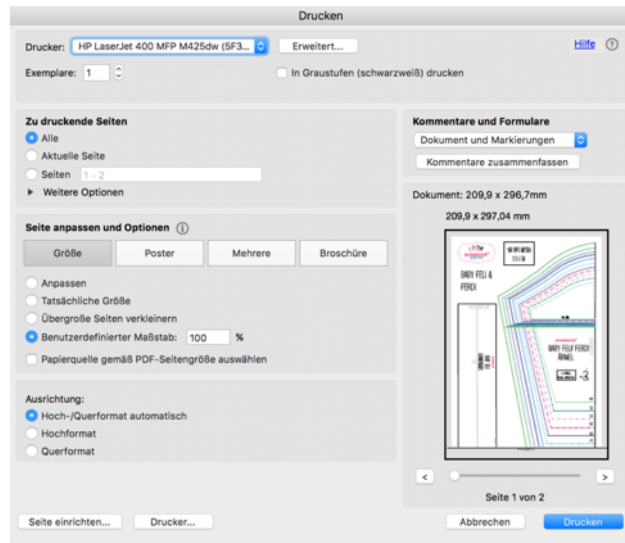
Drucken

Drucker: HP LaserJet 400 MFP M425dw (5F3...
Erweitert...
Hilfe
Exemplare: 1
In Graustufen (schwarzweiß) drucken

Zu druckende Seiten
Alle
Aktuelle Seite
Seiten 1 - 2
▸ Weitere Optionen

Seite anpassen und Optionen
Größe
Poster
Mehrere
Broschüre
Anpassen
Tatsächliche Größe
Übergroße Seiten verkleinern
Benutzerdefinierter Maßstab: 100 %
Papierquelle gemäß PDF-Seitengröße auswählen

Ausrichtung:
Hoch-/Querformat automatisch
Hochformat
Querformat

Kommentare und Formulare
Dokument und Markierungen
Kommentare zusammenfassen

Dokument: 209,9 x 296,7mm
209,9 x 297,04 mm

BABY FELI & FERDI
BABY FELI FERDI ÄRMEL

Seite 1 von 2

Seite einrichten...
Drucker...
Abbrechen
Drucken